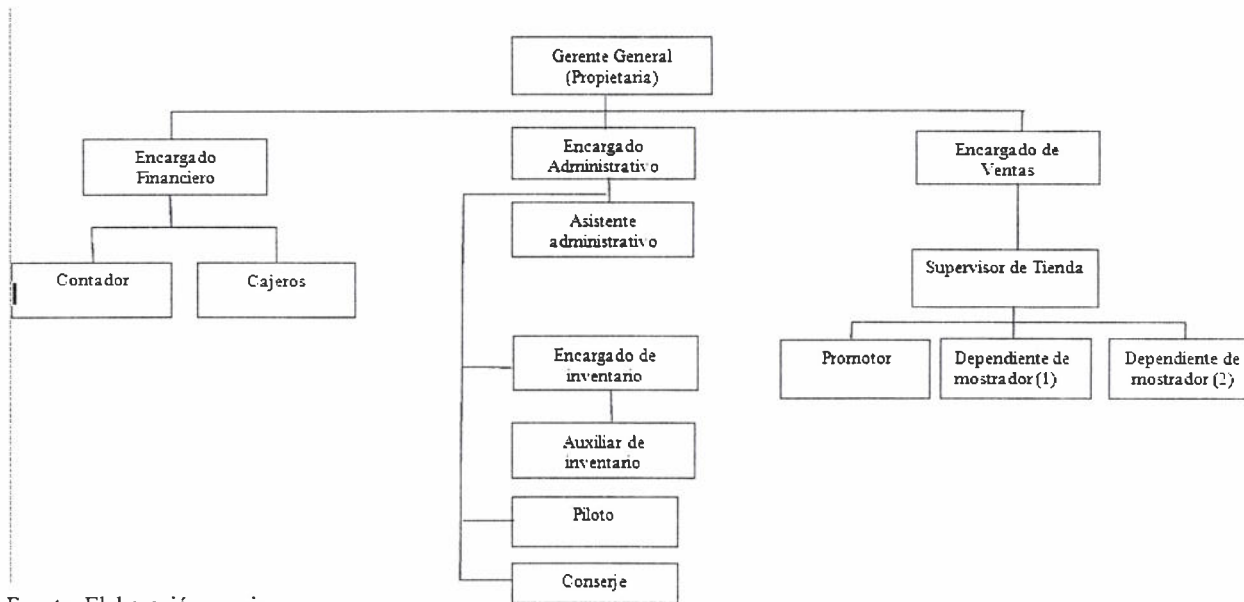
Gerente General (Propietaria)

Encargado Financiero

Encargado Administrativo

Encargado de Ventas

Asistente administrativo

Contador

Cajeros

Supervisor de Tienda

Encargado de inventario

Promotor

Dependiente de mostrador (1)

Dependiente de mostrador (2)

Auxiliar de inventario

Piloto

Conserje

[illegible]